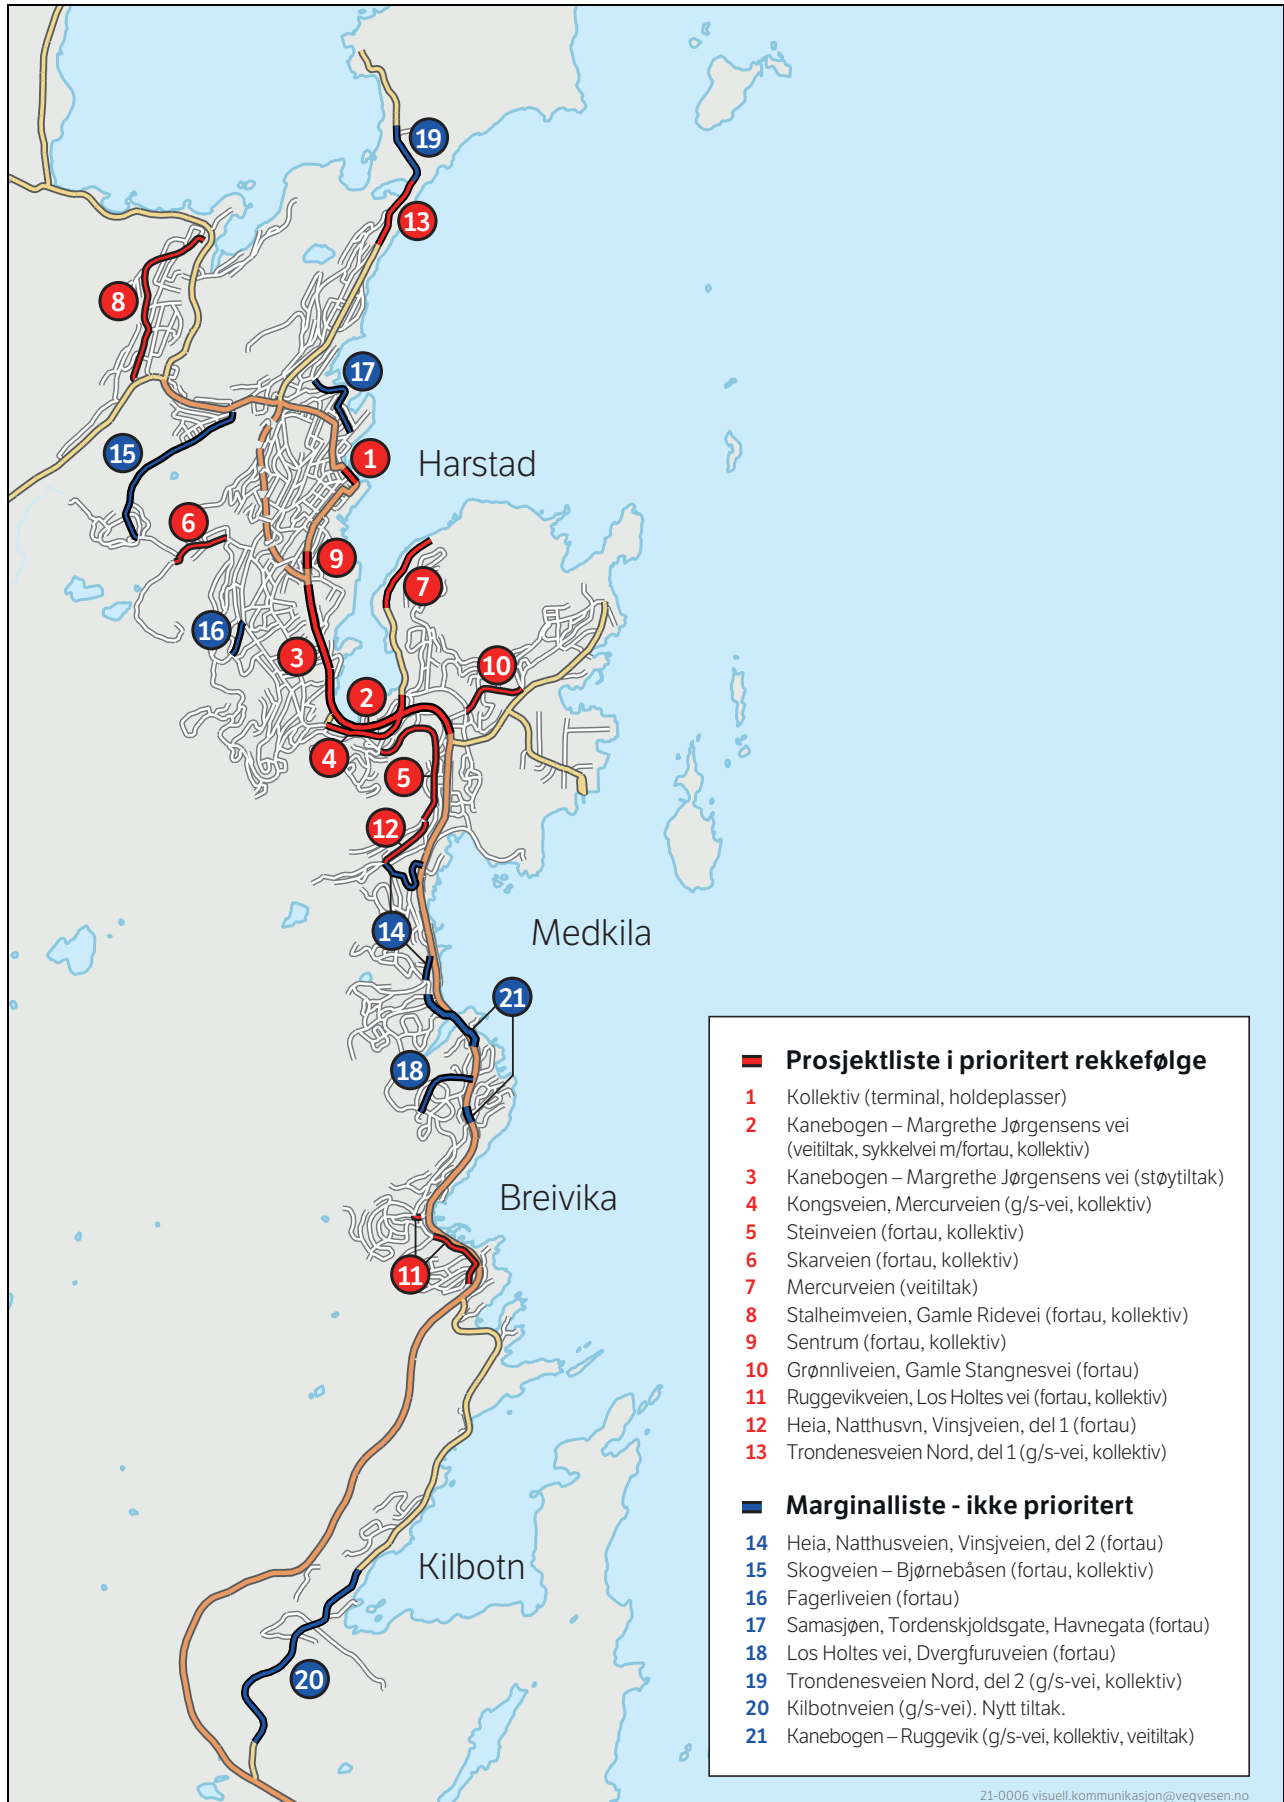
19

13

8

17

15

1

Harstad

6

9

7

16

3

10

2

4

5

12

14

Medkila

21

18

Breivika

11

Kilbotn

20

Prosjektliste i prioritert rekkefølge
1 Kollektiv (terminal, holdeplasser)
2 Kanebogen – Margrethe Jørgensens vei (veitiltak, sykkelvei m/fortau, kollektiv)
3 Kanebogen – Margrethe Jørgensens vei (støytiltak)
4 Kongsveien, Mercurveien (g/s-vei, kollektiv)
5 Steinveien (fortau, kollektiv)
6 Skarveien (fortau, kollektiv)
7 Mercurveien (veitiltak)
8 Stalheimveien, Gamle Ridevei (fortau, kollektiv)
9 Sentrum (fortau, kollektiv)
10 Grønnliveien, Gamle Stangnesvei (fortau)
11 Ruggevikveien, Los Holtes vei (fortau, kollektiv)
12 Heia, Natthusvn, Vinsjveien, del 1 (fortau)
13 Trondenesveien Nord, del 1 (g/s-vei, kollektiv)

Marginalliste - ikke prioritert
14 Heia, Natthusveien, Vinsjveien, del 2 (fortau)
15 Skogveien – Bjørnebåsen (fortau, kollektiv)
16 Fagerliveien (fortau)
17 Samasjøen, Tordenskjoldsgate, Havnegata (fortau)
18 Los Holtes vei, Dvergfuruveien (fortau)
19 Trondenesveien Nord, del 2 (g/s-vei, kollektiv)
20 Kilbotnveien (g/s-vei). Nytt tiltak.
21 Kanebogen – Ruggevik (g/s-vei, kollektiv, veitiltak)

21-0006 visuell.kommunikasjon@vegvesen.no